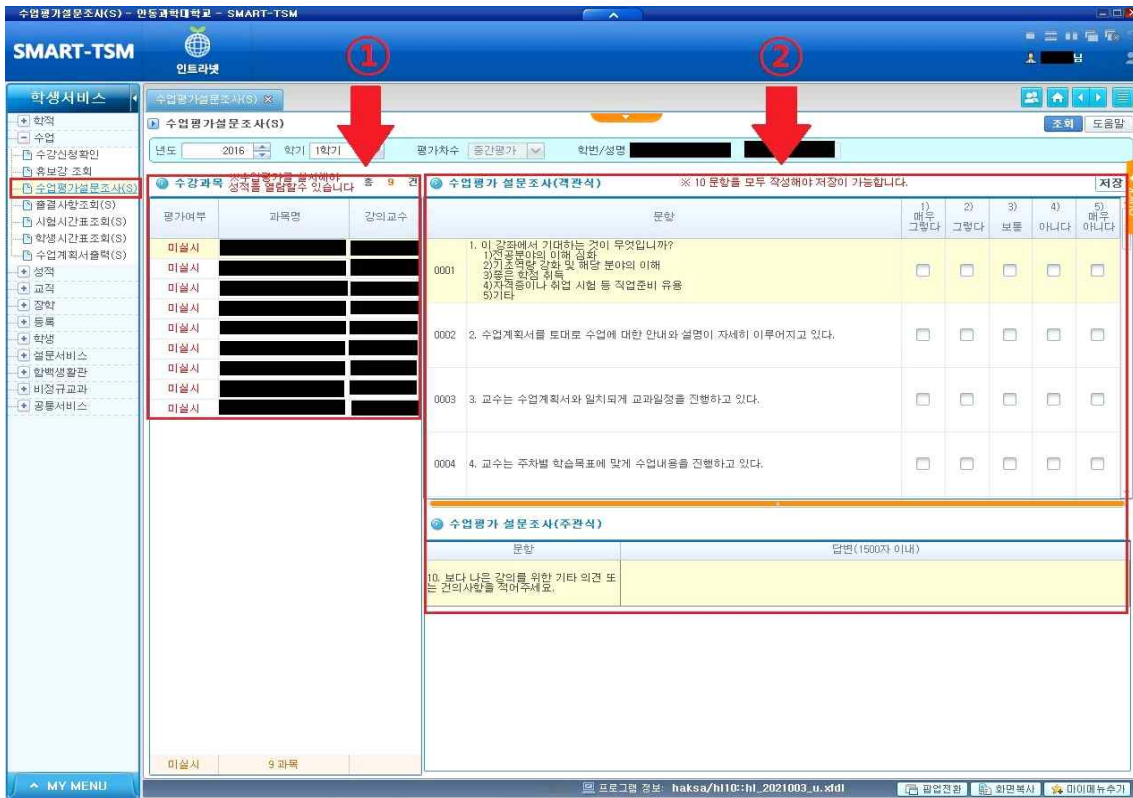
수업평가설문조사(S) - 안동과학대학교 - SMART-TSM

SMART-TSM

인트라넷

①

②

님

학생서비스

수업평가설문조사(S)

+ 학적
- 수업
수강신청확인
휴보강 조회
수업평가설문조사(S)
출결사항조회(S)
시험시간표조회(S)
학생시간표조회(S)
수업계획서출력(S)
+ 성적
+ 교직
+ 장학
+ 등록
+ 학생
+ 설문서비스
+ 학백생활관
+ 비정규교과
+ 공통서비스

수업평가설문조사(S)

조회 도움말

년도 2016 학기 1학기 평가차수 중간평가 학번/성명

수강과목 ※수업평가를 실시해야 성적을 열람할수 있습니다 총 9 건

| 평가여부 | 과목명 | 강의교수 |
|---|---|---|
| 미실시 | | |
| 미실시 | | |
| 미실시 | | |
| 미실시 | | |
| 미실시 | | |
| 미실시 | | |
| 미실시 | | |
| 미실시 | | |
| 미실시 | | |
| 미실시 | 9 과목 | |

수업평가 설문조사(객관식) ※ 10 문항을 모두 작성해야 저장이 가능합니다. 저장

| | 문항 | 1) 매우 그렇다 | 2) 그렇다 | 3) 보통 | 4) 아니다 | 5) 매우 아니다 |
|---|---|---|---|---|---|---|
| 0001 | 1. 이 강좌에서 기대하는 것이 무엇입니까? 1)전공분야의 이해 심화 2)기초역량 강화 및 해당 분야의 이해 3)좋은 학점 취득 4)자격증이나 취업 시험 등 직업준비 유용 5)기타 | | | | | |
| 0002 | 2. 수업계획서를 토대로 수업에 대한 안내와 설명이 자세히 이루어지고 있다. | | | | | |
| 0003 | 3. 교수는 수업계획서와 일치되게 교과일정을 진행하고 있다. | | | | | |
| 0004 | 4. 교수는 주차별 학습목표에 맞게 수업내용을 진행하고 있다. | | | | | |

수업평가 설문조사(주관식)

| 문항 | 답변(1500자 이내) |
|---|---|
| 10. 보다 나은 강의를 위한 기타 의견 또는 건의사항을 적어주세요. | |

MY MENU

프로그램 정보: haksa/hl10::hl_2021003_u.xfdl

팝업전환 화면복사 마이메뉴추가